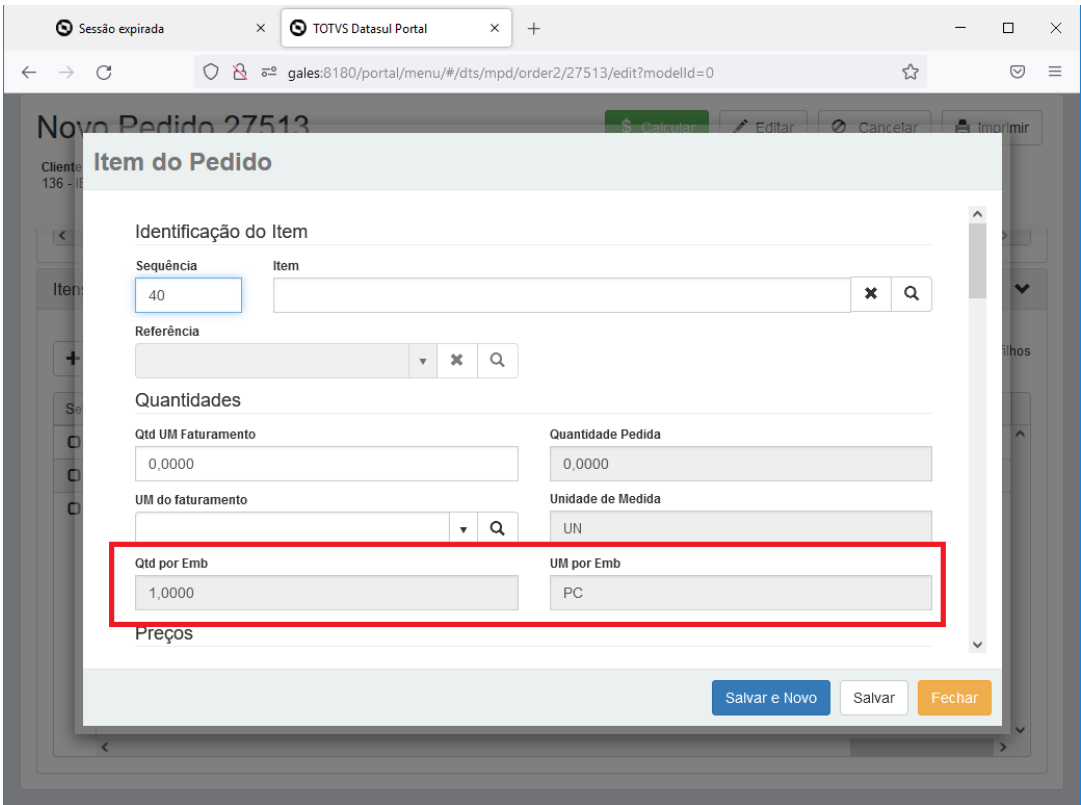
Sessão expirada ×
TOTVS Datasul Portal ×
+
gales:8180/portal/menu/#/dts/mpd/order2/27513/edit?modelId=0

Novo Pedido 27513
$ Calcular
Editar
Cancelar
Imprimir
Cliente
136 - I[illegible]
Iten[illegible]
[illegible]lhos

Item do Pedido

Identificação do Item
Sequência
40
Item
Referência

Quantidades
Qtd UM Faturamento
0,0000
Quantidade Pedida
0,0000
UM do faturamento
Unidade de Medida
UN
Qtd por Emb
1,0000
UM por Emb
PC
Preços

Salvar e Novo
Salvar
Fechar